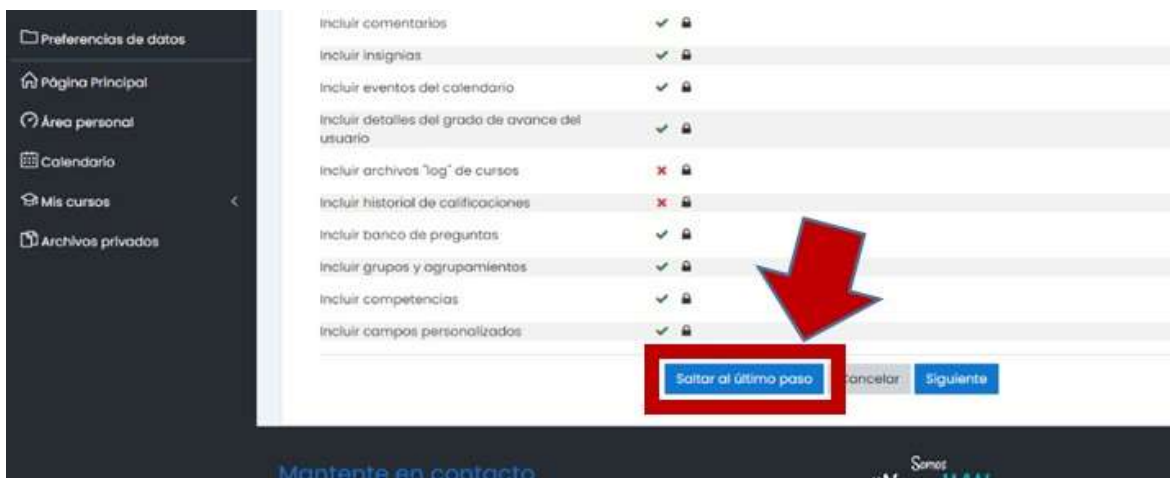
Preferencias de datos
Página Principal
Área personal
Calendario
Mis cursos
Archivos privados

Incluir comentarios ✓
Incluir insignias ✓
Incluir eventos del calendario ✓
Incluir detalles del grado de avance del usuario ✓
Incluir archivos "log" de cursos ✗
Incluir historial de calificaciones ✗
Incluir banco de preguntas ✓
Incluir grupos y agrupamientos ✓
Incluir competencias ✓
Incluir campos personalizados ✓

Saltar al último paso
Cancelar
Siguiente

Mantente en contacto
Somos
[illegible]